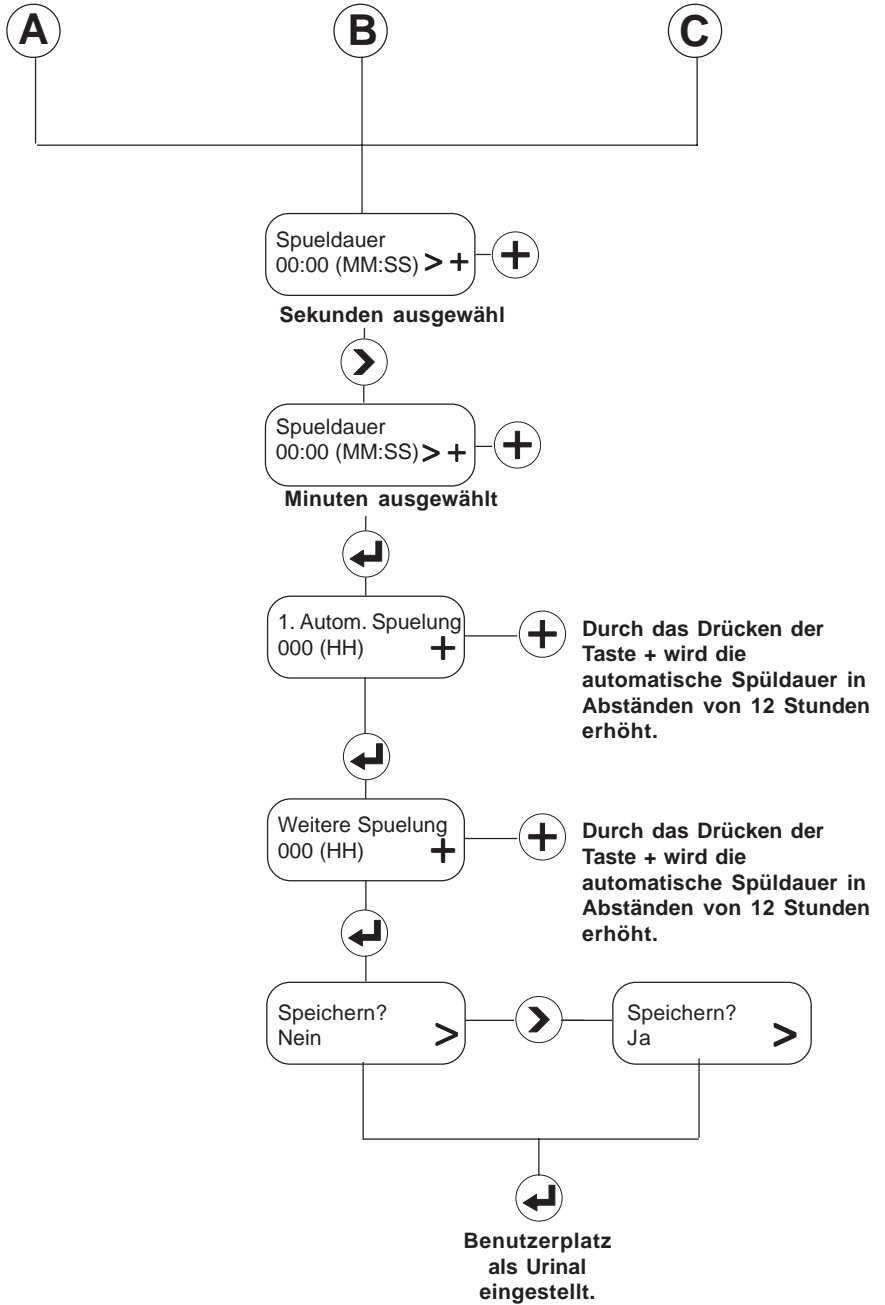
A

B

C

Spueldauer
00:00 (MM:SS) > +

+

Sekunden ausgewähl

>

Spueldauer
00:00 (MM:SS) > +

+

Minuten ausgewählt

↵

1. Autom. Spuelung
000 (HH) +

+

Durch das Drücken der Taste + wird die automatische Spüldauer in Abständen von 12 Stunden erhöht.

↵

Weitere Spuelung
000 (HH) +

+

Durch das Drücken der Taste + wird die automatische Spüldauer in Abständen von 12 Stunden erhöht.

↵

Speichern?
Nein >

>

Speichern?
Ja >

↵

Benutzerplatz als Urinal eingestellt.